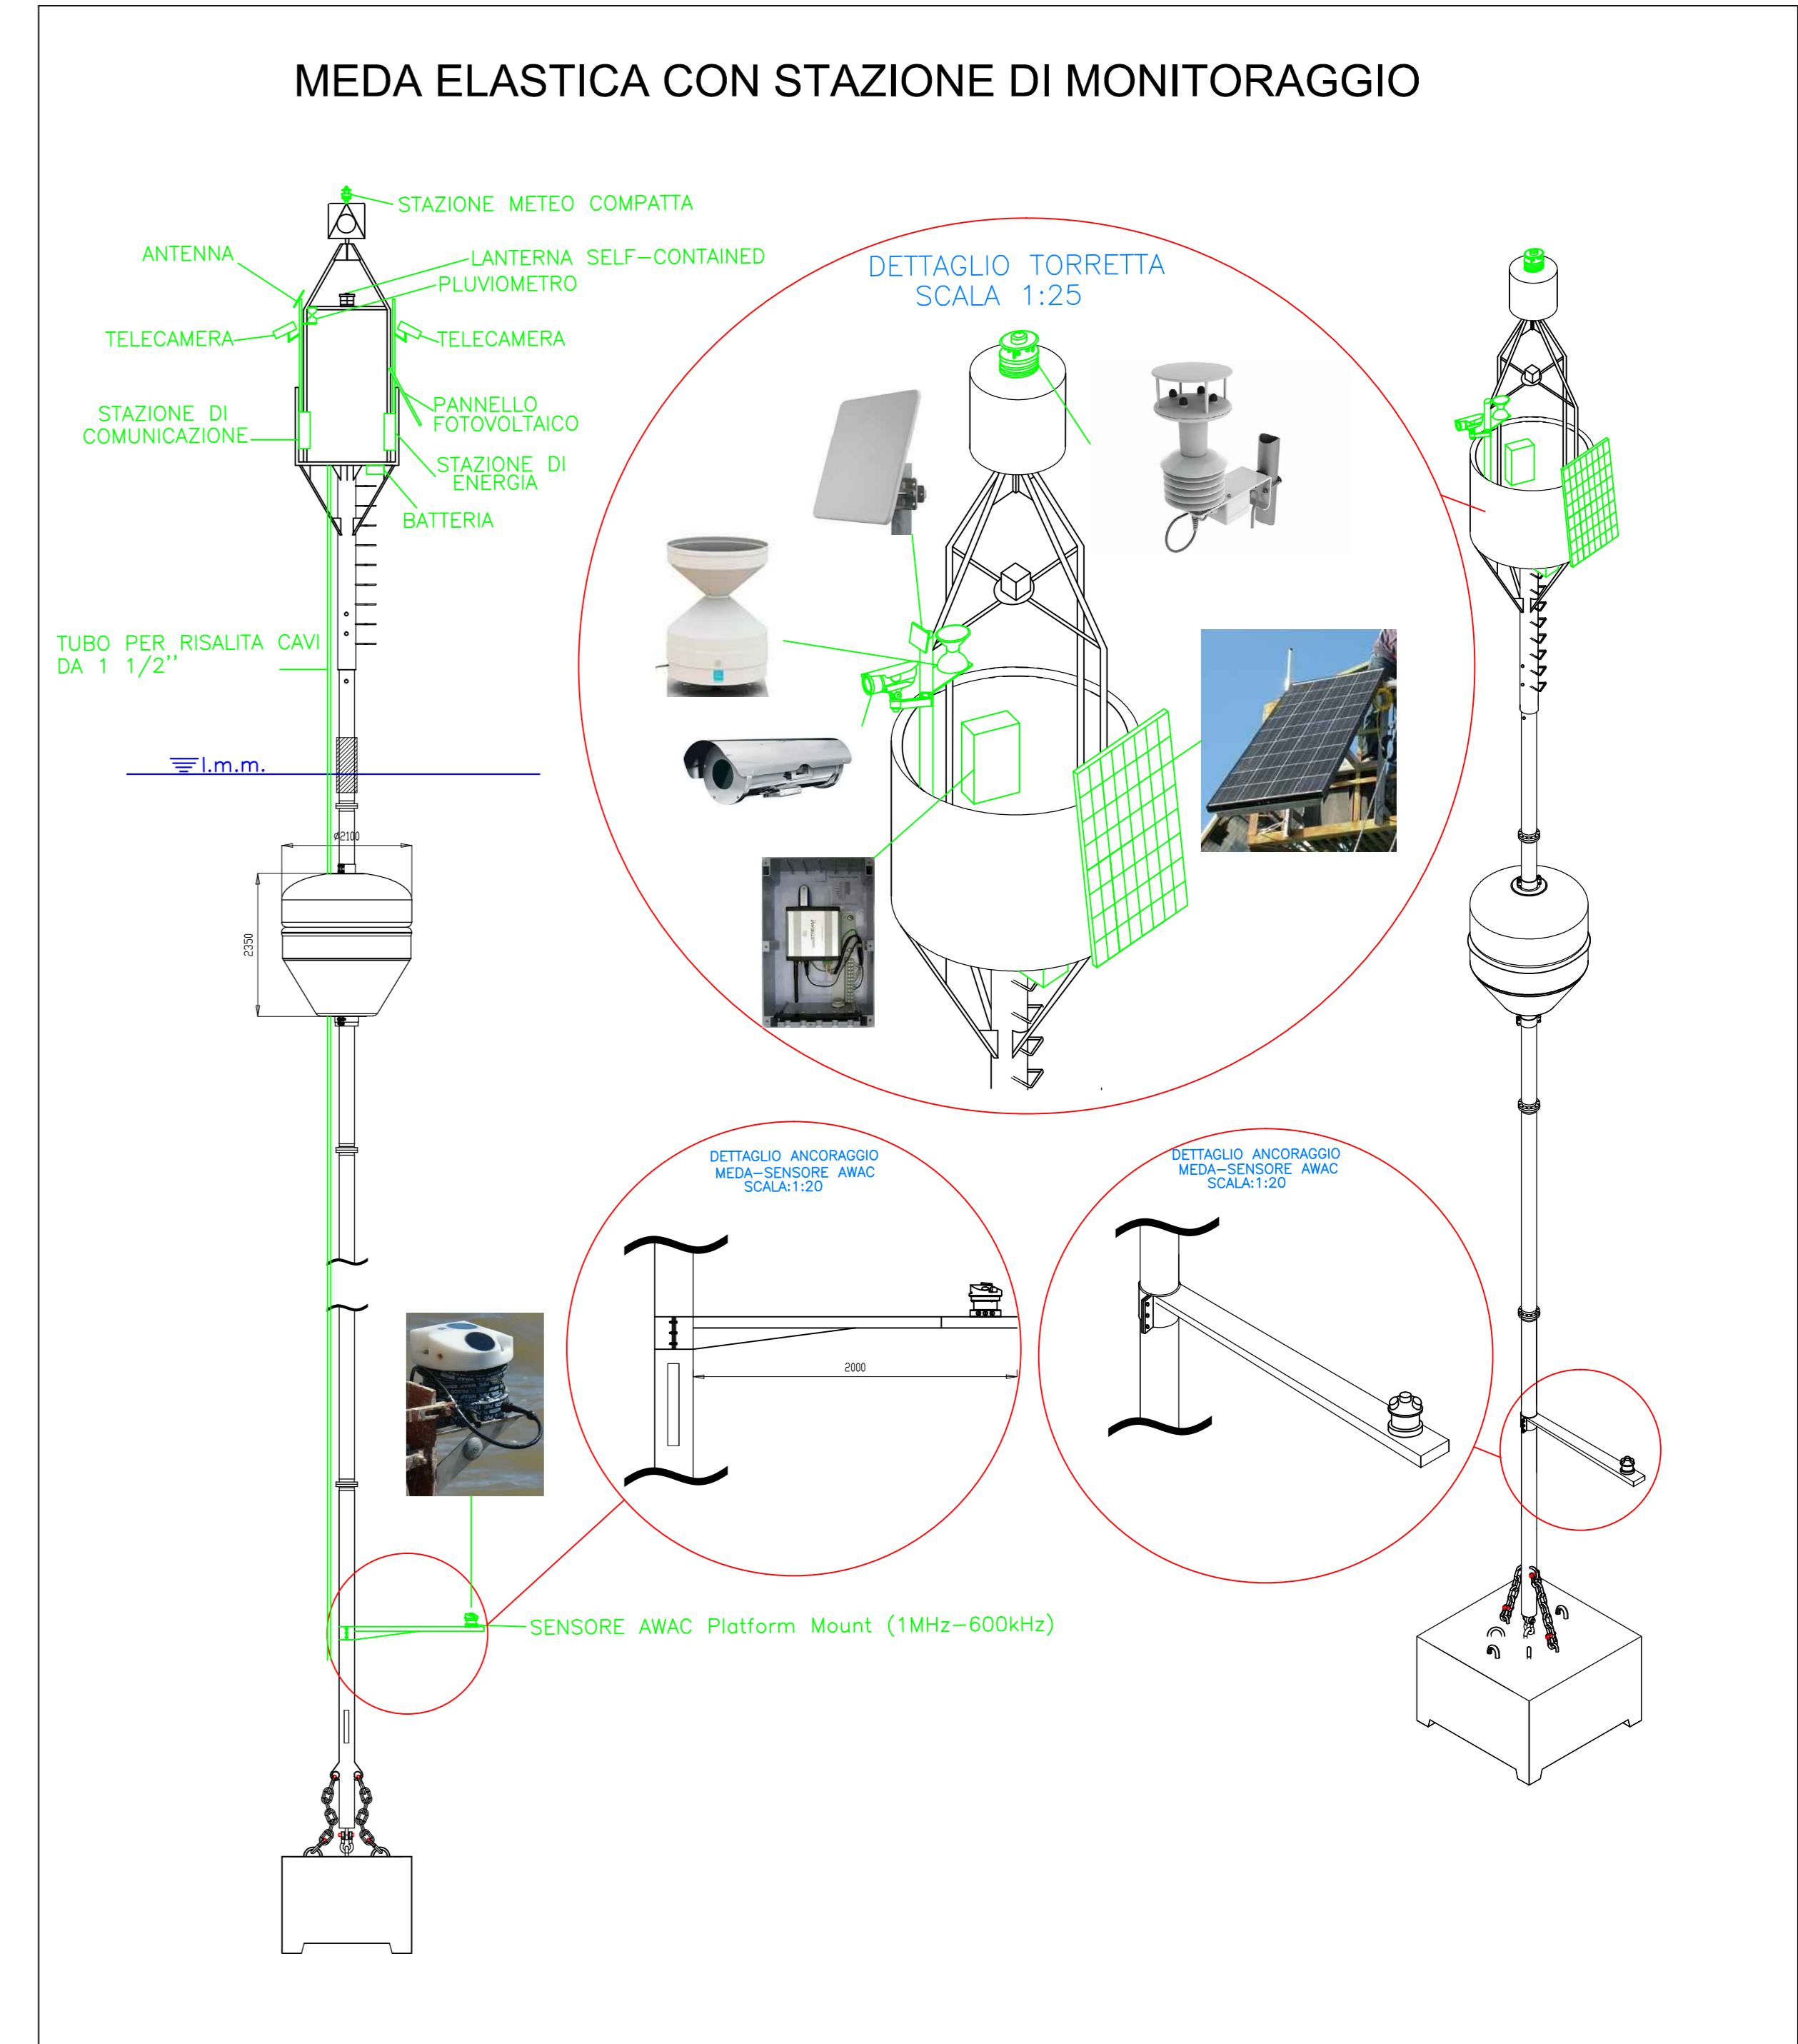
MEDA ELASTICA CON STAZIONE DI MONITORAGGIO

STAZIONE METEO COMPATTA

ANTENNA

LANTERNA SELF-CONTAINED

PLUVIOMETRO

TELECAMERA

TELECAMERA

STAZIONE DI COMUNICAZIONE

PANNELLO FOTOVOLTAICO

STAZIONE DI ENERGIA

BATTERIA

TUBO PER RISALITA CAVI DA 1 1/2''

l.m.m.

ø2100

2350

DETTAGLIO TORRETTA
SCALA 1:25

DETTAGLIO ANCORAGGIO
MEDA-SENSORE AWAC
SCALA:1:20

2000

DETTAGLIO ANCORAGGIO
MEDA-SENSORE AWAC
SCALA:1:20

SENSORE AWAC Platform Mount (1MHz-600kHz)